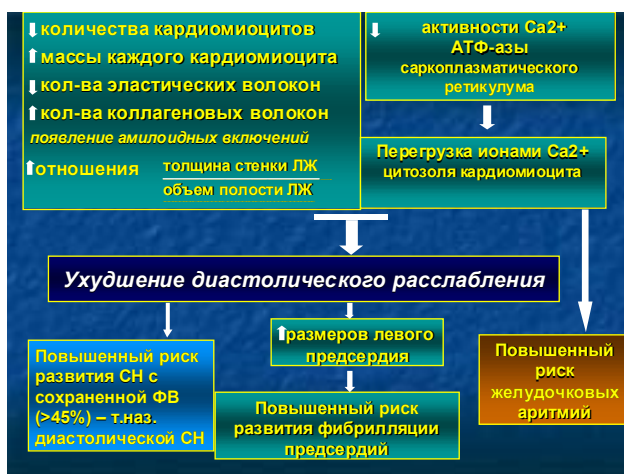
⬇количества кардиомиоцитов
⬆массы каждого кардиомиоцита
⬇кол-ва эластических волокон
⬆кол-ва коллагеновых волокон
появление амилоидных включений
⬆отношения $\frac{\text{толщина стенки ЛЖ}}{\text{объем полости ЛЖ}}$

⬇ активности Са2+ АТФ-азы саркоплазматического ретикулума

Перегрузка ионами Са2+ цитозоля кардиомиоцита

Ухудшение диастолического расслабления

Повышенный риск развития СН с сохраненной ФВ (>45%) – т.наз. диастолической СН

⬆размеров левого предсердия

Повышенный риск развития фибрилляции предсердий

Повышенный риск желудочковых аритмий